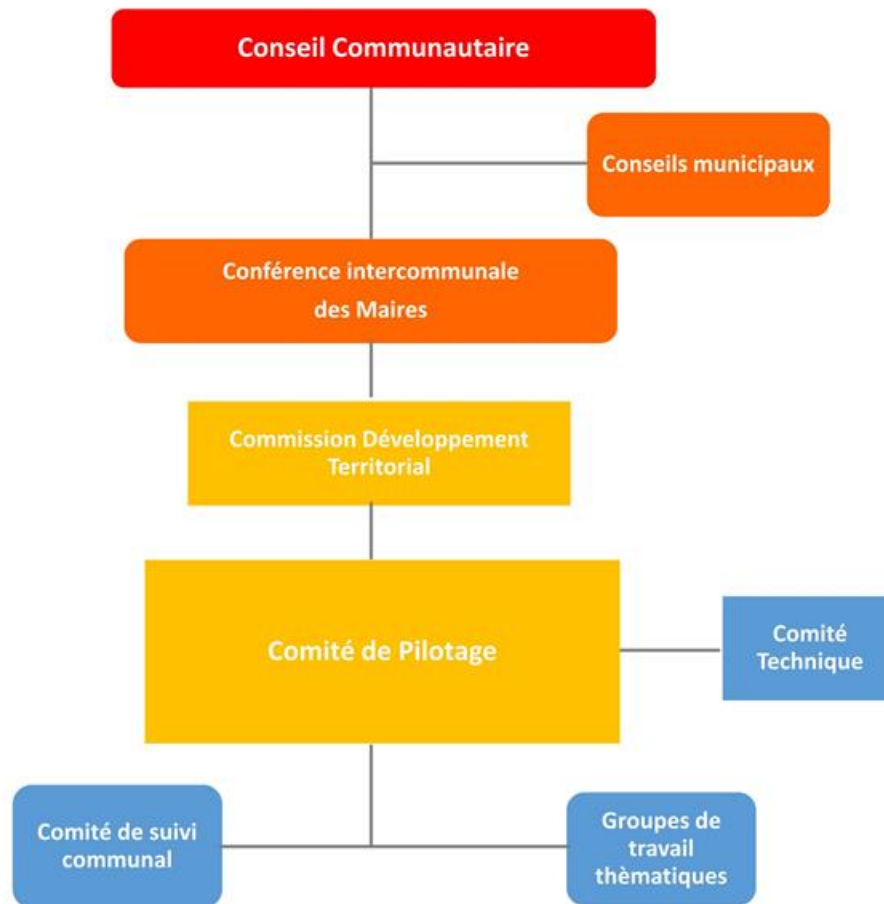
Conseil Communautaire

Conseils municipaux

Conférence intercommunale des Maires

Commission Développement Territorial

Comité de Pilotage

Comité Technique

Comité de suivi communal

Groupes de travail thèmatiques